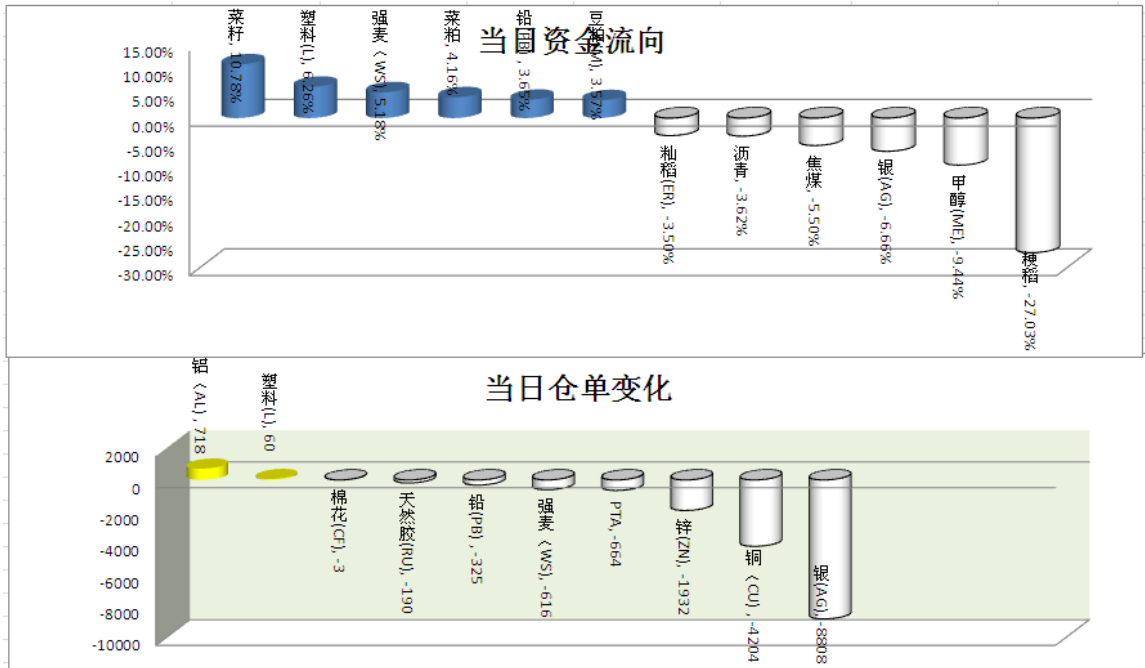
当日资金流向

15.00%
10.00%
5.00%
0.00%
-5.00%
-10.00%
-15.00%
-20.00%
-25.00%
-30.00%

菜籽, 10.78%
塑料(L), 6.26%
强麦（WS）, 5.18%
菜粕, 4.16%
铅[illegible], 3.65%
豆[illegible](M), 3.57%
籼稻(ER), -3.50%
沥青, -3.62%
焦煤, -5.50%
银(AG), -6.66%
甲醇(ME), -9.44%
粳稻, -27.03%

当日仓单变化

2000
0
-2000
-4000
-6000
-8000
-10000

铝（AL）, 718
塑料(L), 60
棉花(CF), -3
天然胶(RU), -190
铅(PB), -325
强麦（WS）, -616
PTA, -664
锌(ZN), -1932
铜（CU）, -4204
银(AG), -8808